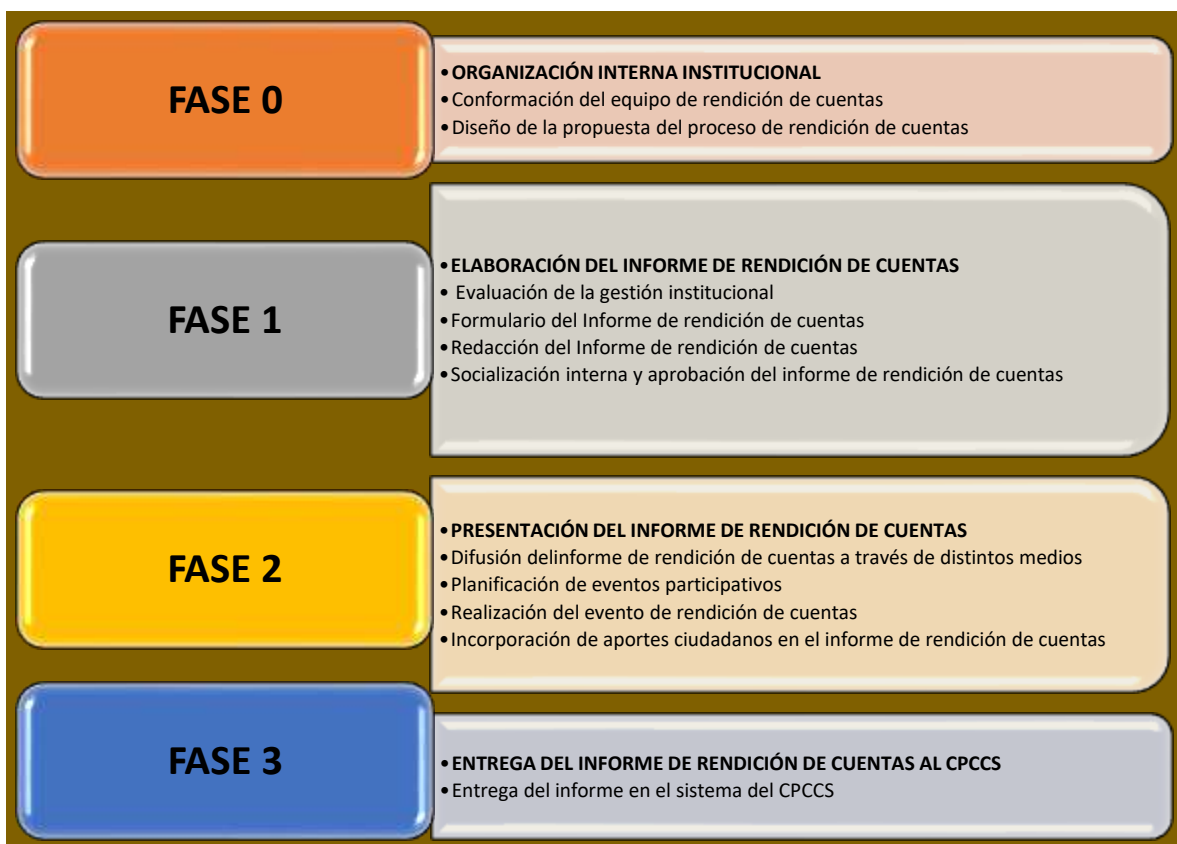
FASE 0

•ORGANIZACIÓN INTERNA INSTITUCIONAL
•Conformación del equipo de rendición de cuentas
•Diseño de la propuesta del proceso de rendición de cuentas

FASE 1

•ELABORACIÓN DEL INFORME DE RENDICIÓN DE CUENTAS
• Evaluación de la gestión institucional
•Formulario del Informe de rendición de cuentas
•Redacción del Informe de rendición de cuentas
•Socialización interna y aprobación del informe de rendición de cuentas

FASE 2

•PRESENTACIÓN DEL INFORME DE RENDICIÓN DE CUENTAS
•Difusión delinforme de rendición de cuentas a través de distintos medios
•Planificación de eventos participativos
•Realización del evento de rendición de cuentas
•Incorporación de aportes ciudadanos en el informe de rendición de cuentas

FASE 3

•ENTREGA DEL INFORME DE RENDICIÓN DE CUENTAS AL CPCCS
•Entrega del informe en el sistema del CPCCS